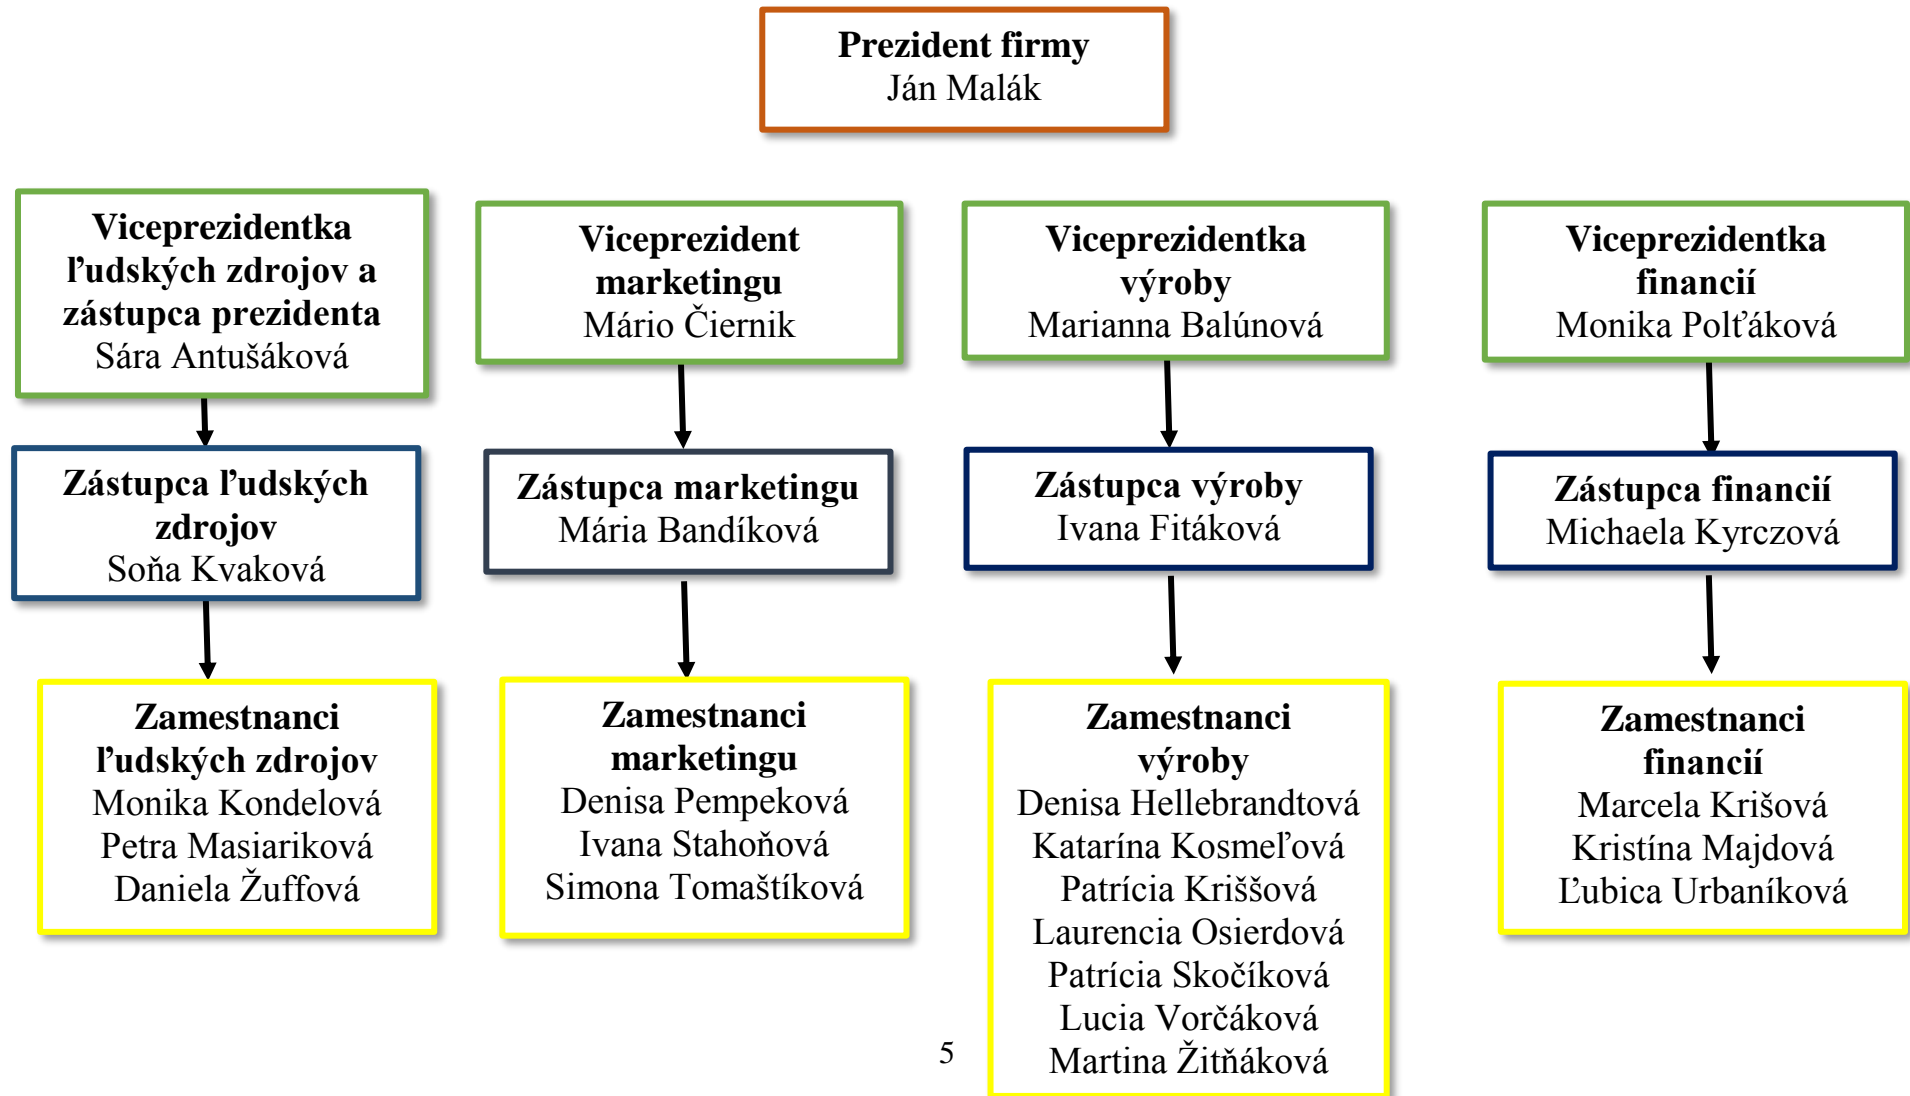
Prezident firmy
Ján Malák

Viceprezidentka ľudských zdrojov a zástupca prezidenta
Sára Antušáková

Zástupca ľudských zdrojov
Soňa Kvaková

Zamestnanci ľudských zdrojov
Monika Kondelová
Petra Masiariková
Daniela Žuffová

Viceprezident marketingu
Mário Čiernik

Zástupca marketingu
Mária Bandíková

Zamestnanci marketingu
Denisa Pempeková
Ivana Stahoňová
Simona Tomaštíková

Viceprezidentka výroby
Marianna Balúnová

Zástupca výroby
Ivana Fitáková

Zamestnanci výroby
Denisa Hellebrandtová
Katarína Kosmeľová
Patrícia Kriššová
Laurencia Osierdová
Patrícia Skočíková
Lucia Vorčáková
Martina Žitňáková

Viceprezidentka financií
Monika Polťáková

Zástupca financií
Michaela Kyrczová

Zamestnanci financií
Marcela Krišová
Kristína Majdová
Ľubica Urbaníková

5